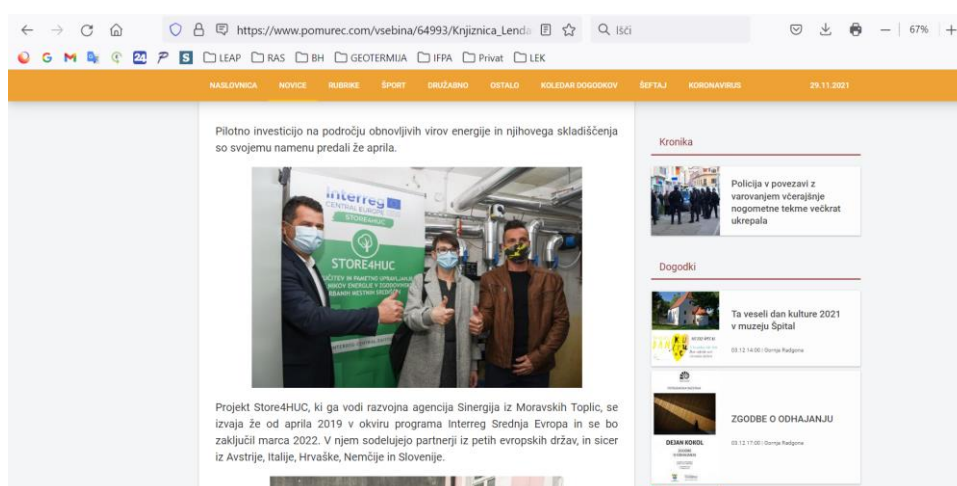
https://www.pomurec.com/vsebina/64993/Knjiznica_Lenda

Q Išči

67%

LEAP RAS BH GEOTERMIJA IFPA Privat LEK

NASLOVNICA NOVICE RUBRIKE ŠPORT DRUŽABNO OSTALO KOLEDAR DOGODKOV ŠEFTAJ KORONAVIRUS 29.11.2021

Pilotno investicijo na področju obnovljivih virov energije in njihovega skladiščenja so svojemu namenu predali že aprila.

Interreg CENTRAL EUROPE STORE4HUC

STORE4HUC

Projekt Store4HUC, ki ga vodi razvojna agencija Sinergija iz Moravskih Toplic, se izvaja že od aprila 2019 v okviru programa Interreg Srednja Evropa in se bo zaključil marca 2022. V njem sodelujejo partnerji iz petih evropskih držav, in sicer iz Avstrije, Italije, Hrvaške, Nemčije in Slovenije.

Kronika

Policija v povezavi z varovanjem včerajšnje nogometne tekme večkrat ukrepala

Dogodki

Ta veseli dan kulture 2021 v muzeju Špital

03.12.14:00 / Gornja Radgona

ZGODBE O ODHAJANJU

DEJAN KOROL

03.12.17:00 / Gornja Radgona